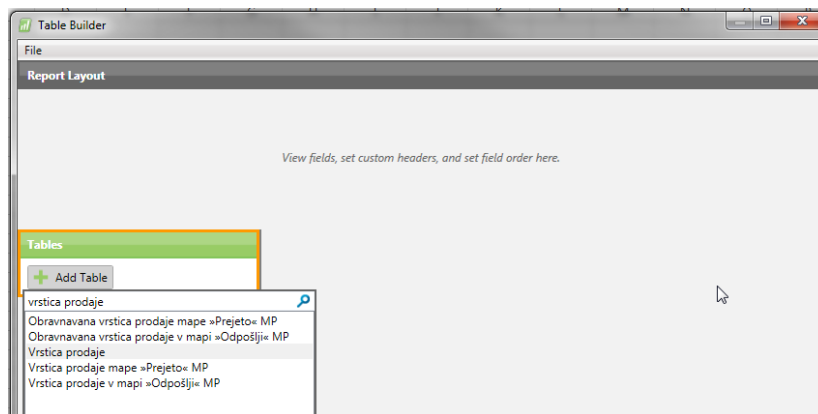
Table Builder

File

Report Layout

View fields, set custom headers, and set field order here.

Tables

Add Table

vrstica prodaje

Obravnavana vrstica prodaje mape »Prejeto« MP
Obravnavana vrstica prodaje v mapi »Odpošlji« MP
Vrstica prodaje
Vrstica prodaje mape »Prejeto« MP
Vrstica prodaje v mapi »Odpošlji« MP